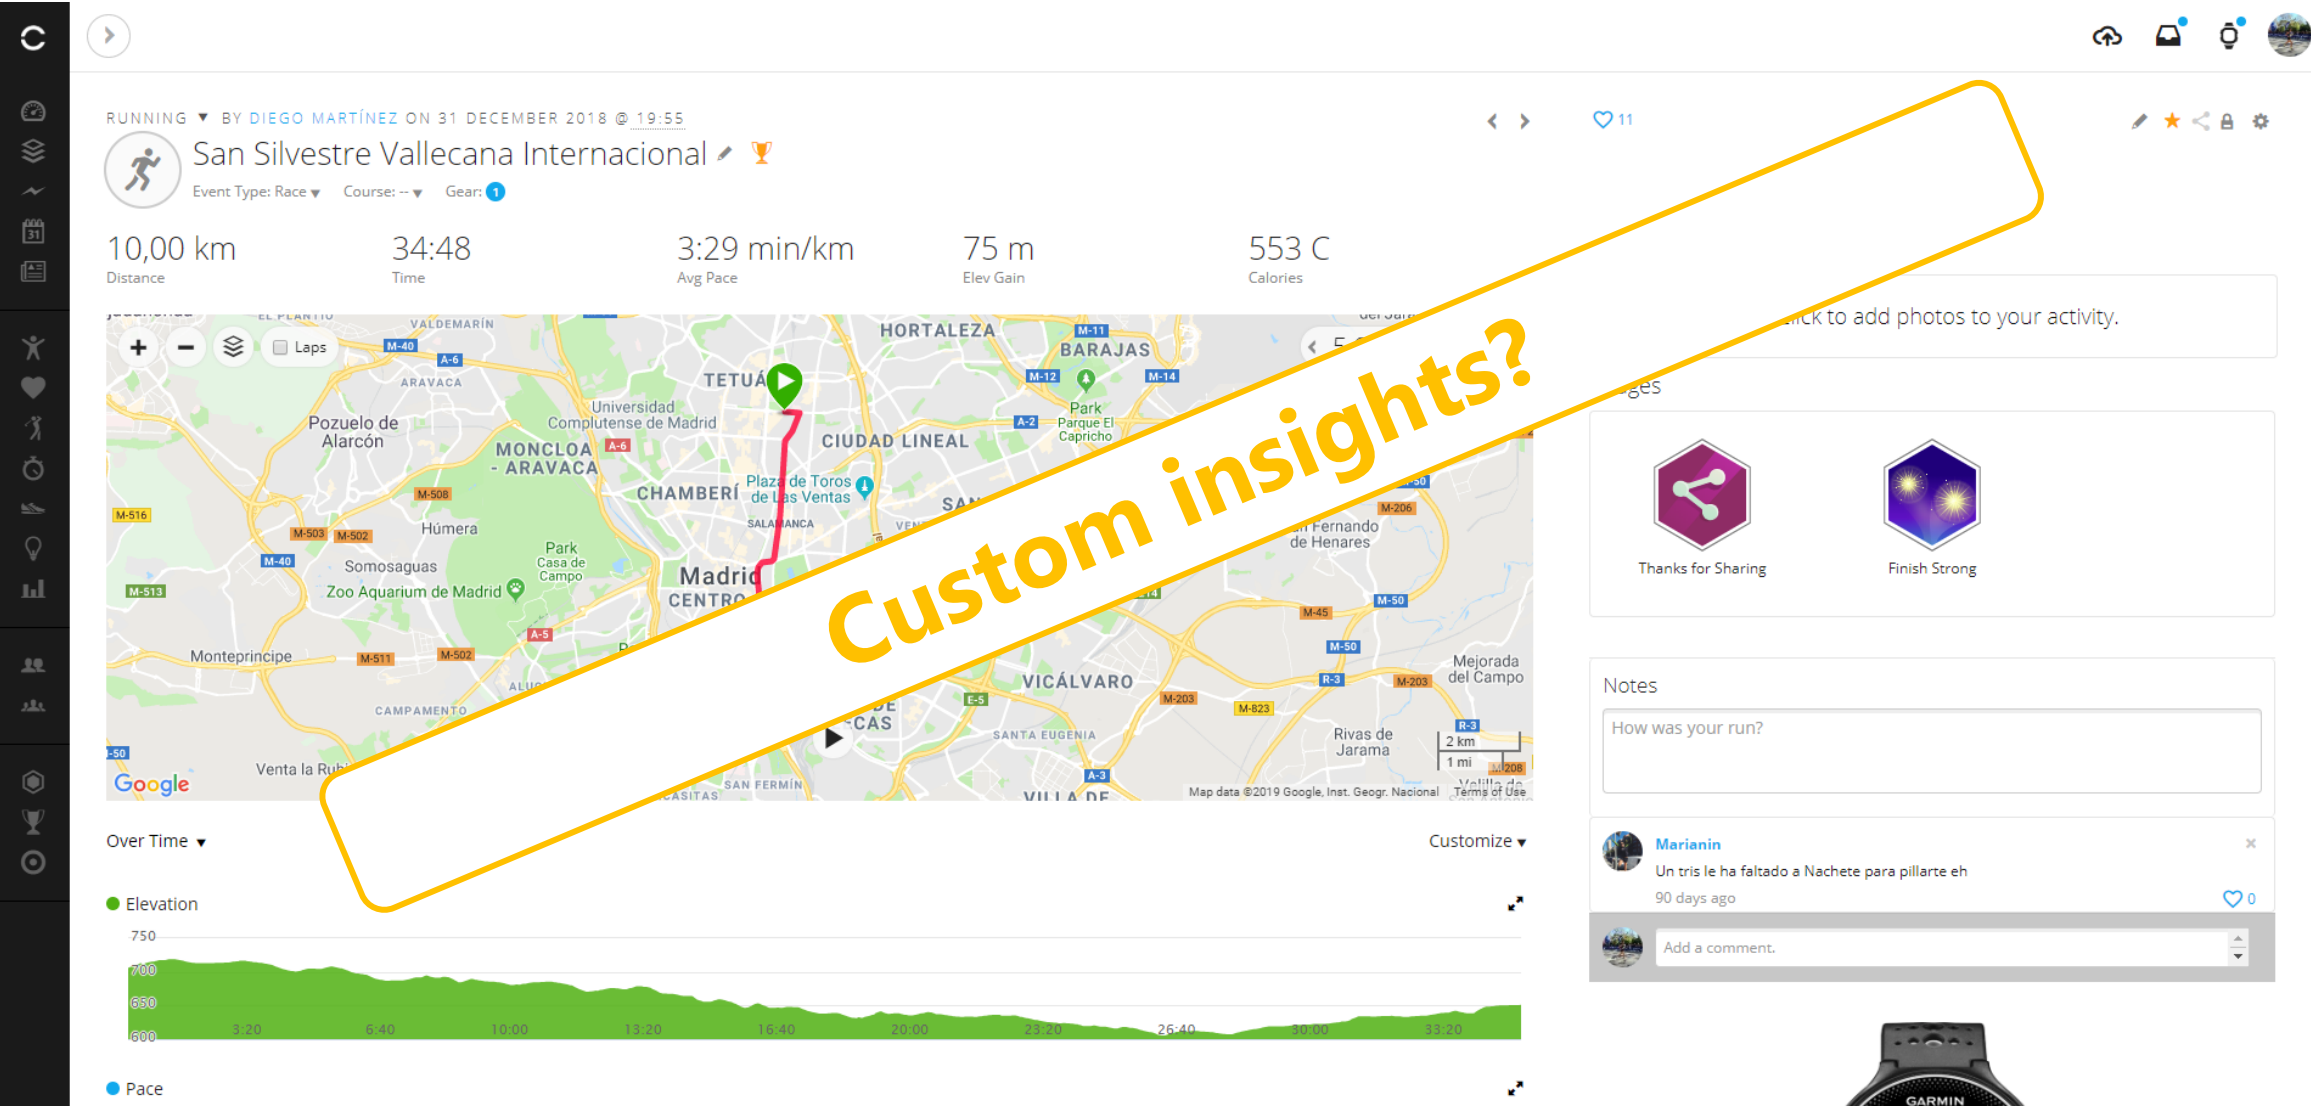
RUNNING ▾ BY DIEGO MARTÍNEZ ON 31 DECEMBER 2018 @ 19:55

San Silvestre Vallecana Internacional

Event Type: Race ▾ Course: -- ▾ Gear: 1

11

10,00 km
Distance

34:48
Time

3:29 min/km
Avg Pace

75 m
Elev Gain

553 C
Calories

Custom insights?

Laps

HORTALEZA BARAJAS TETUÁN Universidad Complutense de Madrid Pozuelo de Alarcón MONCLOA - ARAVACA CIUDAD LINEAL Park Parque El Capricho CHAMBERÍ Plaza de Toros de Las Ventas SALAMANCA Húmera Somosaguas Park Casa de Campo Zoo Aquarium de Madrid Madrid CENTRO San Fernando de Henares Monteprincipe CAMPAMENTO VICÁLVARO SANTA EUGENIA Mejorada del Campo Rivas de Jarama Venta la Rubia SAN FERMÍN VALDEMARÍN ARAVACA EL PLANTÍO

2 km
1 mi

Google
Map data ©2019 Google, Inst. Geogr. Nacional Terms of Use

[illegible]ck to add photos to your activity.

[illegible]ges

Thanks for Sharing
Finish Strong

Notes

How was your run?

Marianin
Un tris le ha faltado a Nachete para pillarte eh
90 days ago
0

Add a comment.

Over Time ▾
Customize ▾

Elevation
750
700
650
600
3:20 6:40 10:00 13:20 16:40 20:00 23:20 26:40 30:00 33:20

Pace

GARMIN